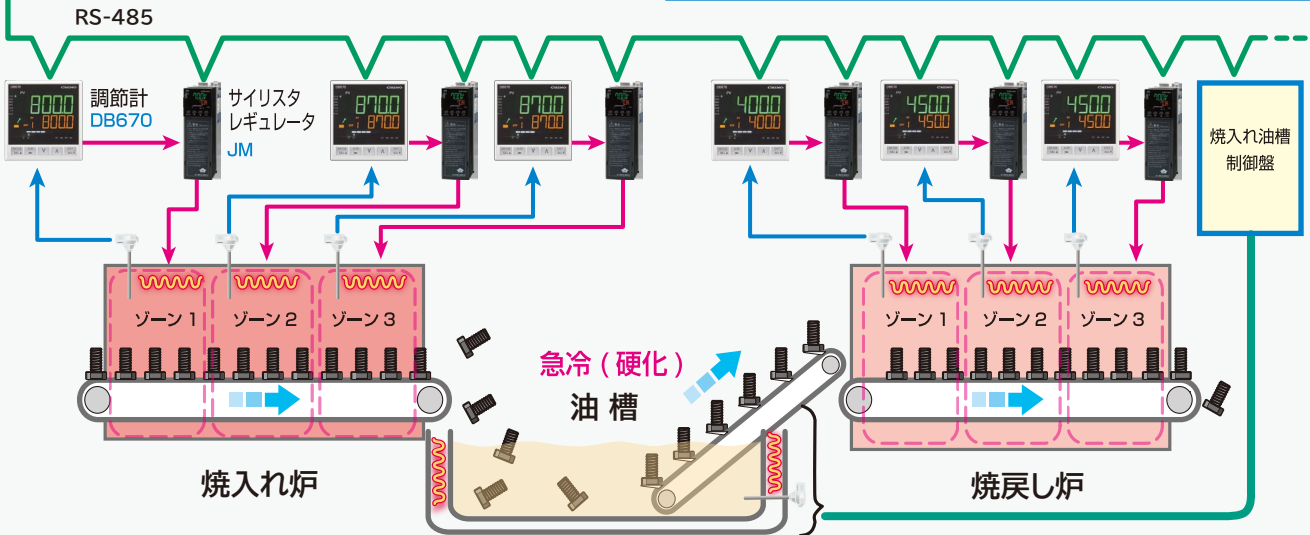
RS-485

調節計
DB670

サイリスタ
レギュレータ
JM

8000
8000

8700
8700

8700
8700

4000
4000

4500
4500

4500
4500

焼入れ油槽
制御盤

ゾーン 1
ゾーン 2
ゾーン 3

急冷 ( 硬化 )

油 槽

ゾーン 1
ゾーン 2
ゾーン 3

焼入れ炉

焼戻し炉